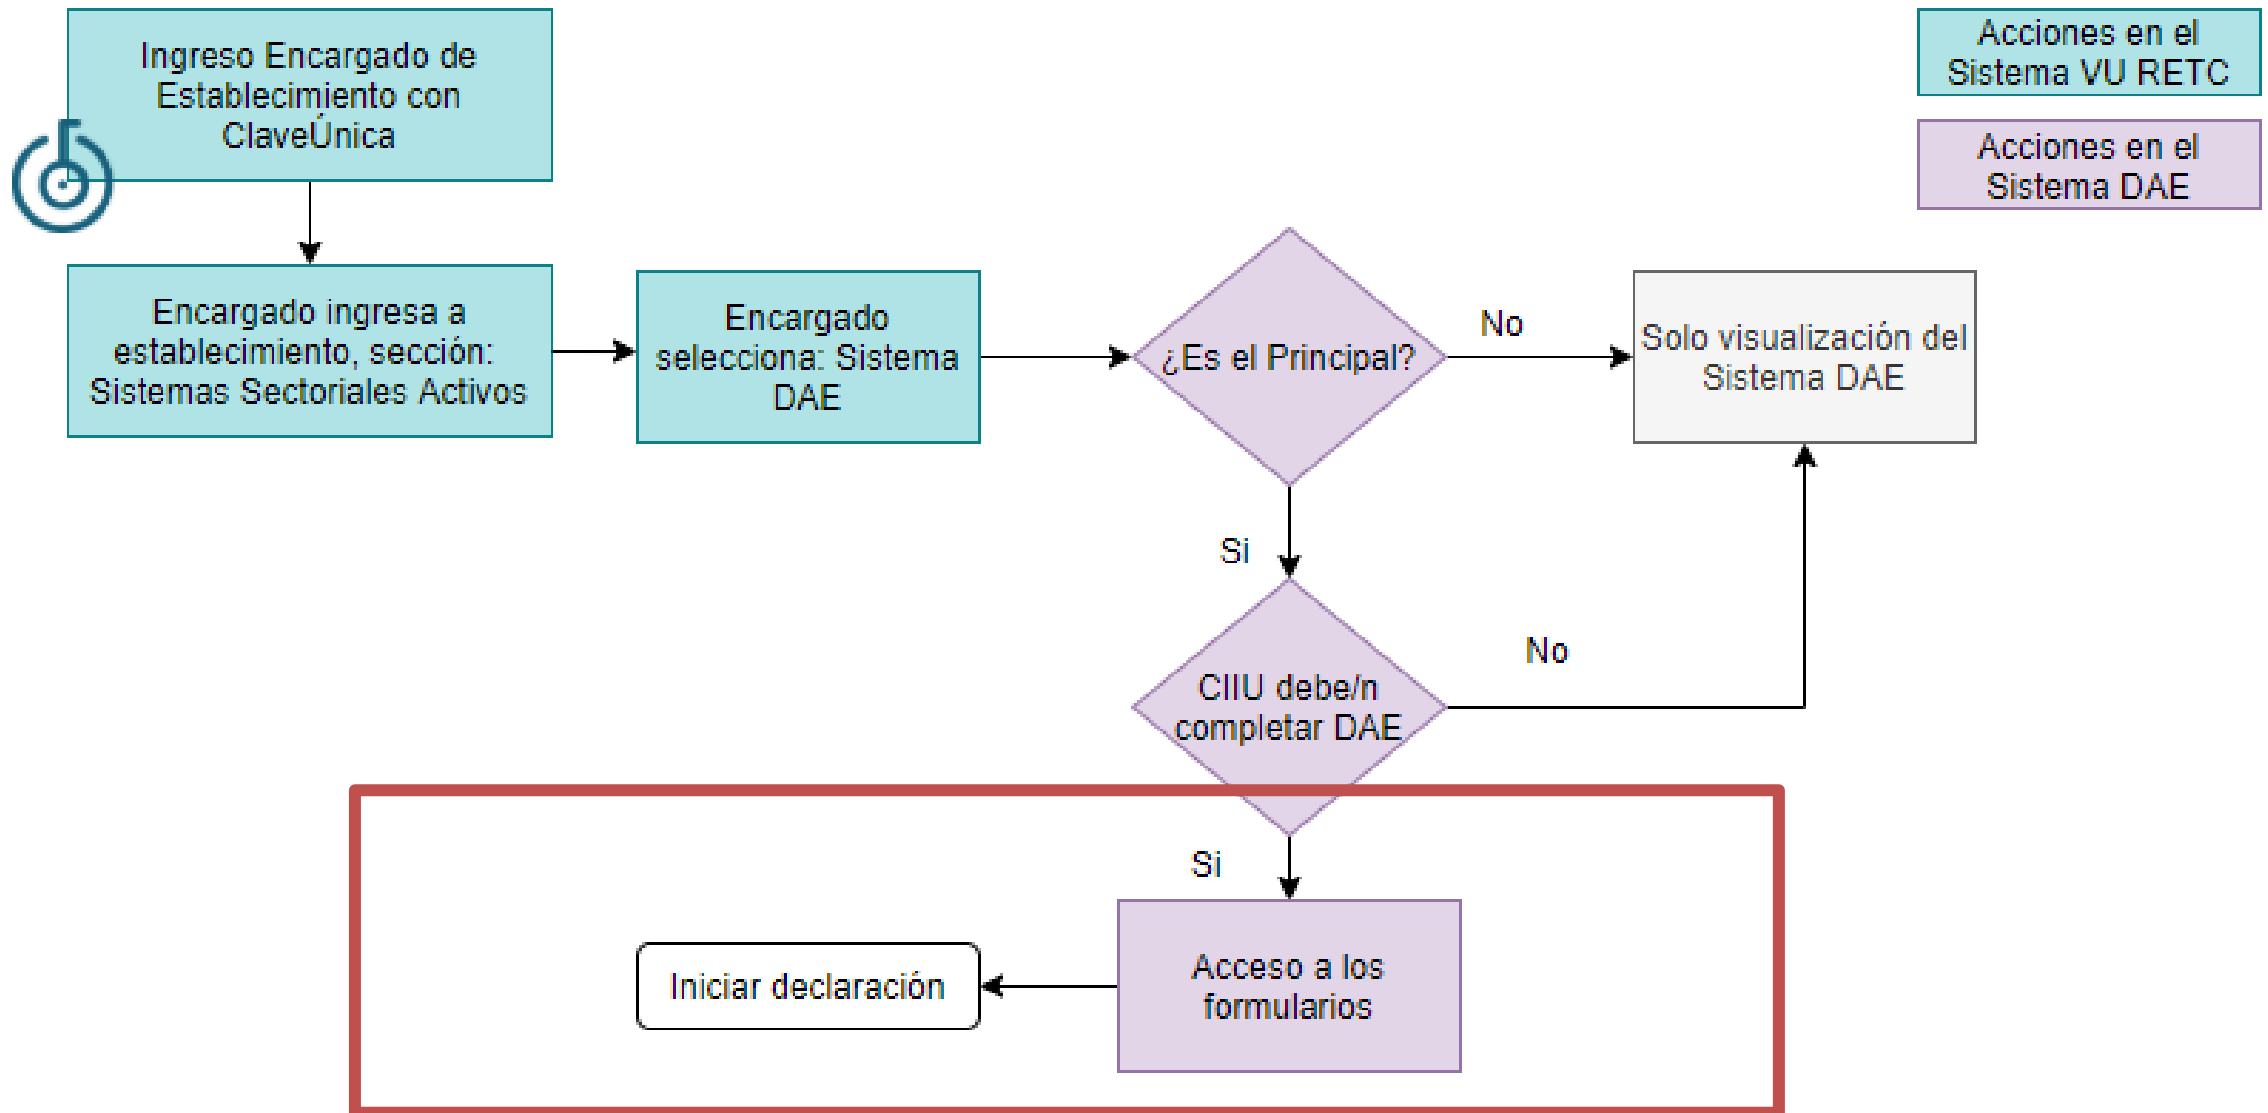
Ingreso Encargado de Establecimiento con ClaveÚnica

Acciones en el Sistema VU RETC

Acciones en el Sistema DAE

Encargado ingresa a establecimiento, sección: Sistemas Sectoriales Activos

Encargado selecciona: Sistema DAE

¿Es el Principal?

No

Solo visualización del Sistema DAE

Si

CIIU debe/n completar DAE

No

Si

Iniciar declaración

Acceso a los formularios